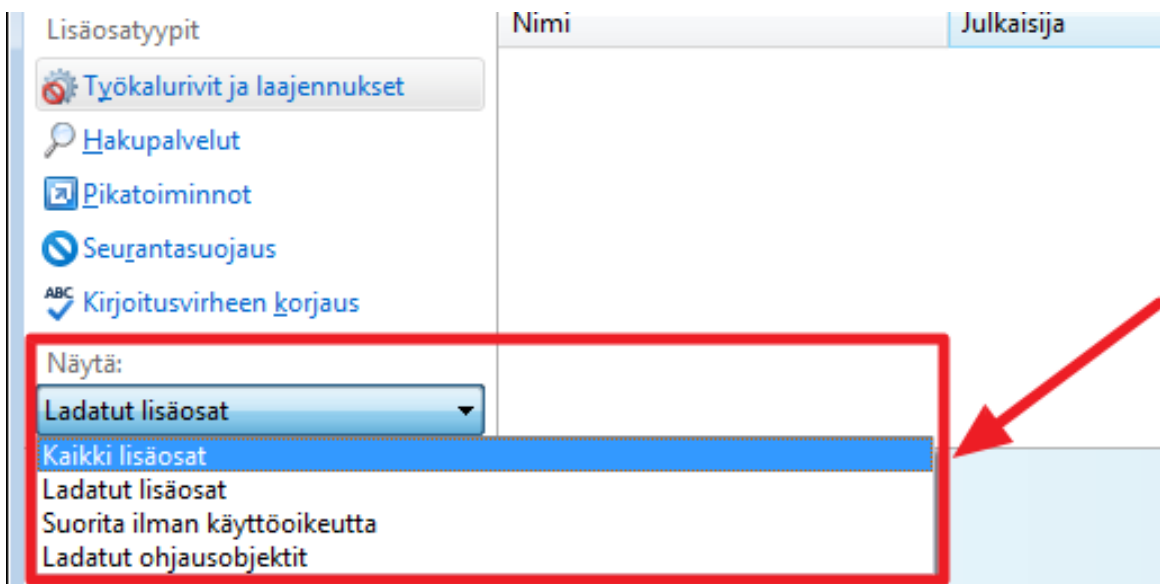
Lisäosatyypit

Työkalurivit ja laajennukset

Hakupalvelut

Pikatoiminnot

Seurantasuojaus

Kirjoitusvirheen korjaus

Näytä:

Ladatut lisäosat

Kaikki lisäosat
Ladatut lisäosat
Suorita ilman käyttöoikeutta
Ladatut ohjausobjektit

| Nimi | Julkaisija |
|---|---|